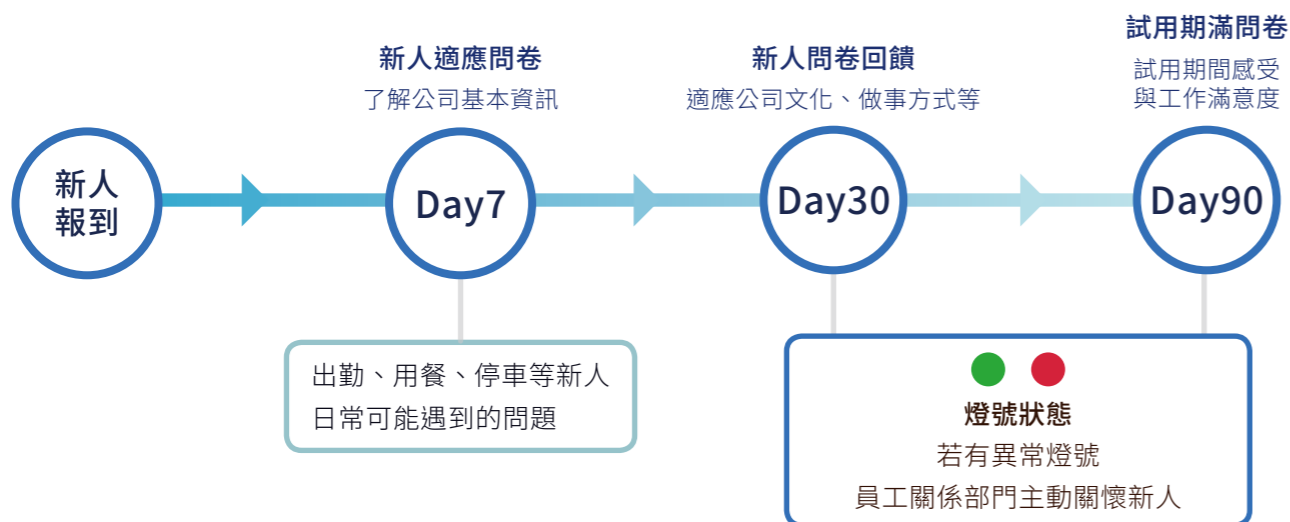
試用期滿問卷
試用期間感受
與工作滿意度

新人適應問卷
了解公司基本資訊

新人問卷回饋
適應公司文化、做事方式等

新人
報到

Day7

Day30

Day90

出勤、用餐、停車等新人
日常可能遇到的問題

燈號狀態
若有異常燈號
員工關係部門主動關懷新人